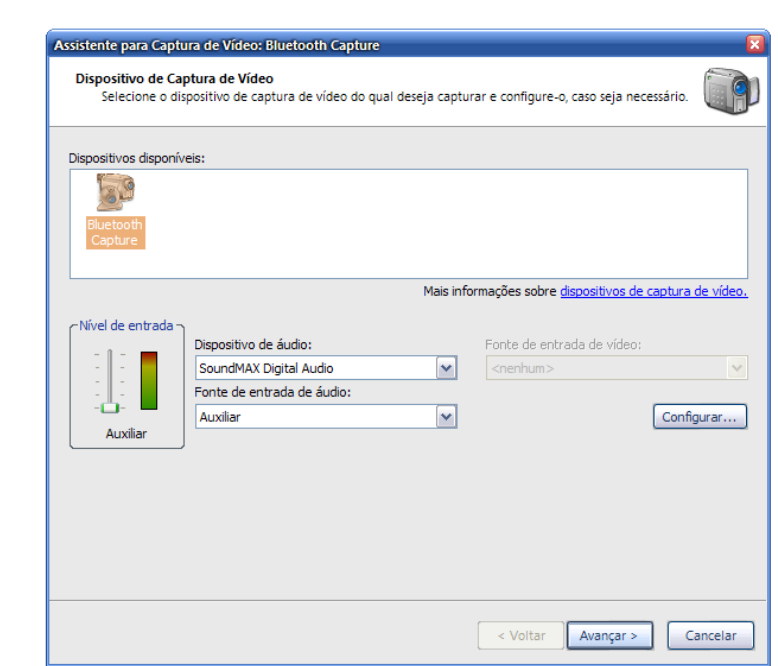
Assistente para Captura de Vídeo: Bluetooth Capture

Dispositivo de Captura de Vídeo
Selecione o dispositivo de captura de vídeo do qual deseja capturar e configure-o, caso seja necessário.

Dispositivos disponíveis:

Bluetooth Capture

Mais informações sobre dispositivos de captura de vídeo.

Nível de entrada

Auxiliar

Dispositivo de áudio:
SoundMAX Digital Audio
Fonte de entrada de áudio:
Auxiliar

Fonte de entrada de vídeo:
<nenhum>

Configurar...

< Voltar
Avançar >
Cancelar